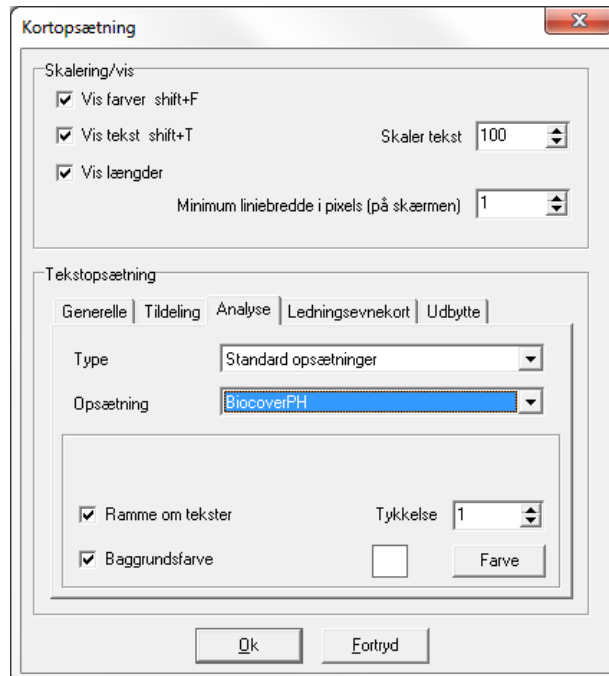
Kortopsætning

Skalering/vis

Vis farver shift+F

Vis tekst shift+T

Skaler tekst 100

Vis længder

Minimum liniebredde i pixels (på skærmen) 1

Tekstopsætning

Generelle | Tildeling | Analyse | Ledningsevnekort | Udbytte

Type Standard opsætninger

Opsætning BiocoverPH

Ramme om tekster

Tykkelse 1

Baggrundsfarve

Farve

Ok

Fortryd